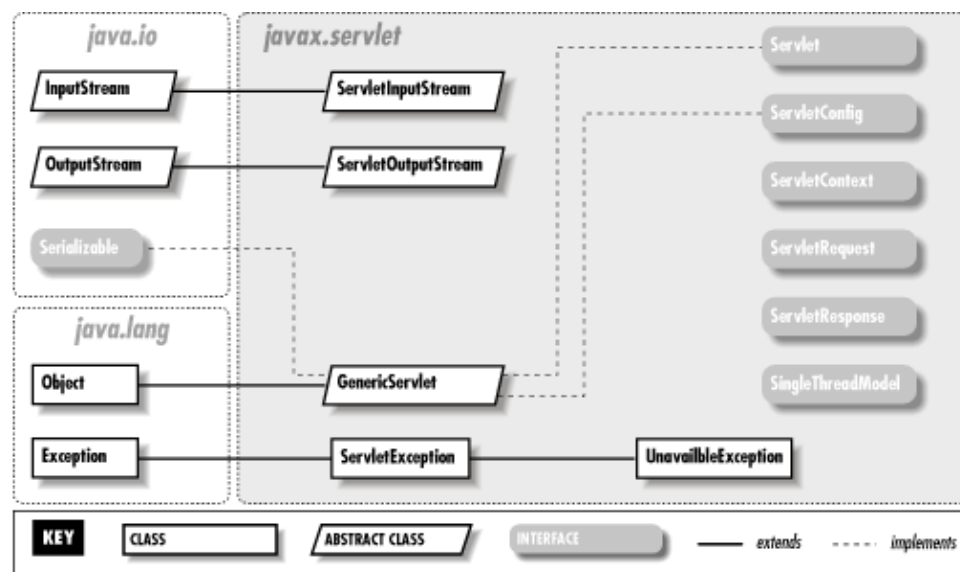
java.io

InputStream

OutputStream

Serializable

java.lang

Object

Exception

javax.servlet

ServletInputStream

ServletOutputStream

GenericServlet

ServletException

UnavailbleException

Servlet

ServletConfig

ServletContext

ServletRequest

ServletResponse

SingleThreadModel

KEY CLASS ABSTRACT CLASS INTERFACE extends implements